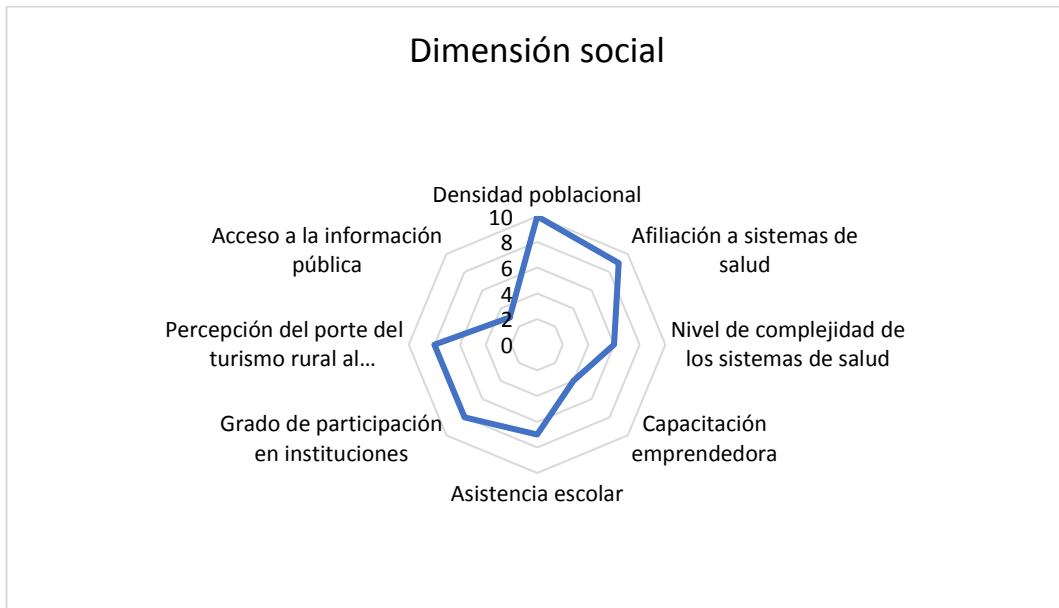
Dimensión social

Densidad poblacional

10
8
6
4
2
0

Afiliación a sistemas de salud

Nivel de complejidad de los sistemas de salud

Capacitación emprendedora

Asistencia escolar

Grado de participación en instituciones

Percepción del porte del turismo rural al…

Acceso a la información pública